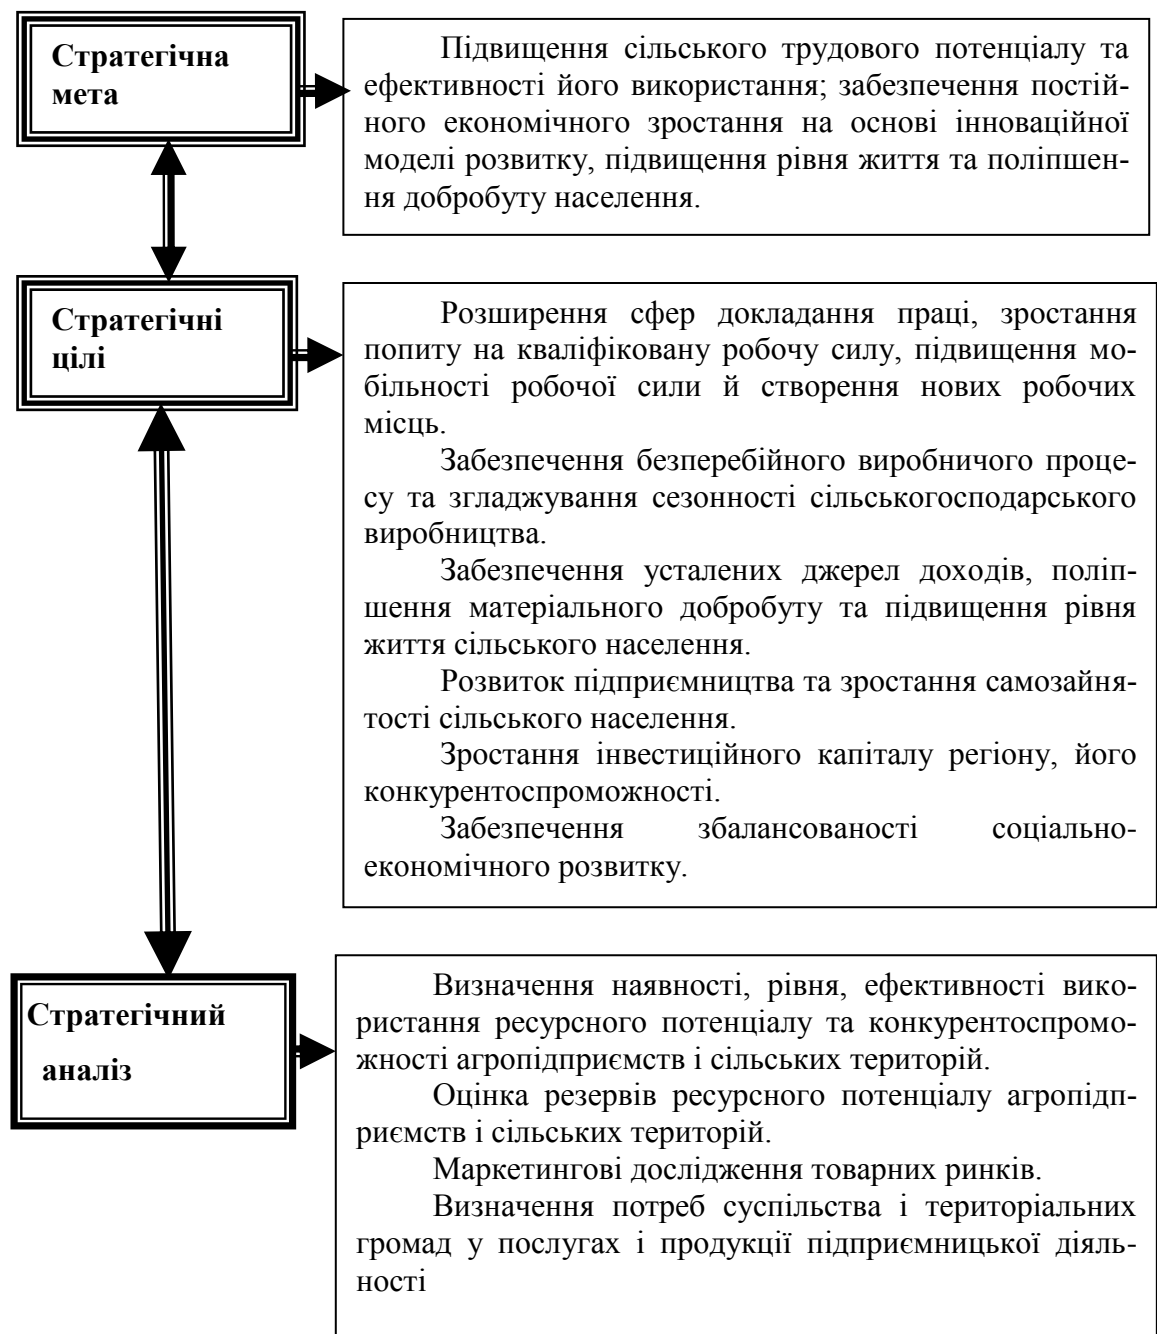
Стратегічна мета

Підвищення сільського трудового потенціалу та ефективності його використання; забезпечення постійного економічного зростання на основі інноваційної моделі розвитку, підвищення рівня життя та поліпшення добробуту населення.

Стратегічні цілі

Розширення сфер докладання праці, зростання попиту на кваліфіковану робочу силу, підвищення мобільності робочої сили й створення нових робочих місць.

Забезпечення безперебійного виробничого процесу та згладжування сезонності сільськогосподарського виробництва.

Забезпечення усталених джерел доходів, поліпшення матеріального добробуту та підвищення рівня життя сільського населення.

Розвиток підприємництва та зростання самозайнятості сільського населення.

Зростання інвестиційного капіталу регіону, його конкурентоспроможності.

Забезпечення збалансованості соціально-економічного розвитку.

Стратегічний аналіз

Визначення наявності, рівня, ефективності використання ресурсного потенціалу та конкурентоспроможності агропідприємств і сільських територій.

Оцінка резервів ресурсного потенціалу агропідприємств і сільських територій.

Маркетингові дослідження товарних ринків.

Визначення потреб суспільства і територіальних громад у послугах і продукції підприємницької діяльності